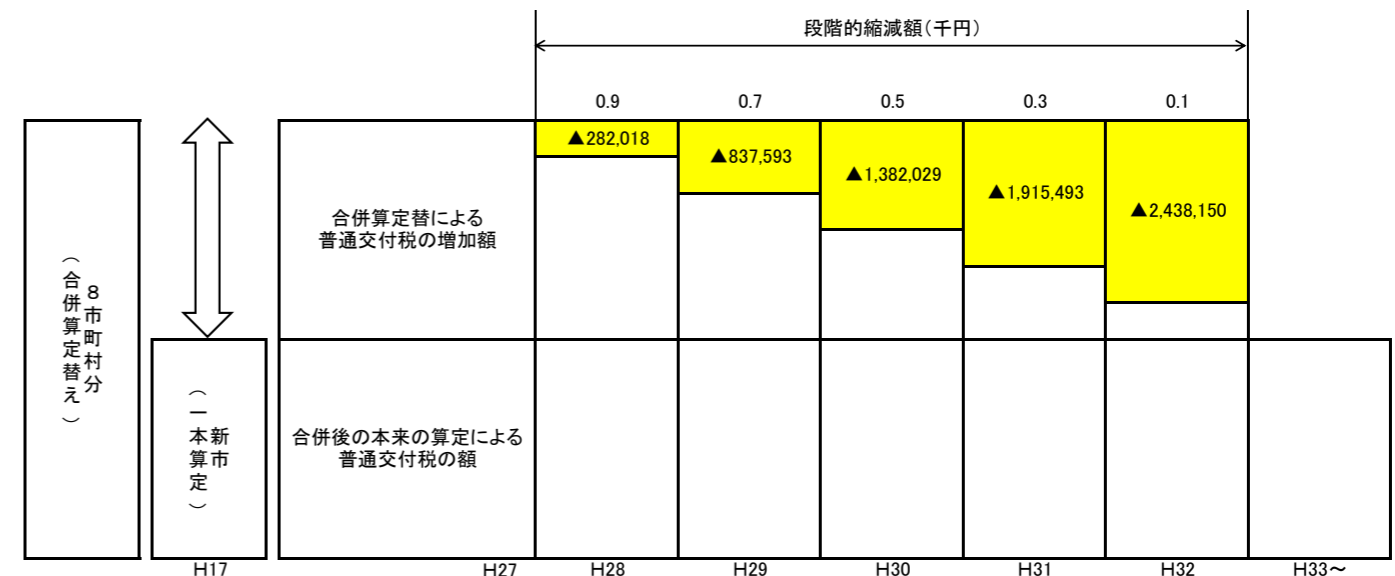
段階的縮減額(千円)

0.9
0.7
0.5
0.3
0.1

▲282,018
▲837,593
▲1,382,029
▲1,915,493
▲2,438,150

8市町村分(合併算定替え)

合併算定替による普通交付税の増加額

新市(一本算定)

合併後の本来の算定による普通交付税の額

H17
H27
H28
H29
H30
H31
H32
H33～